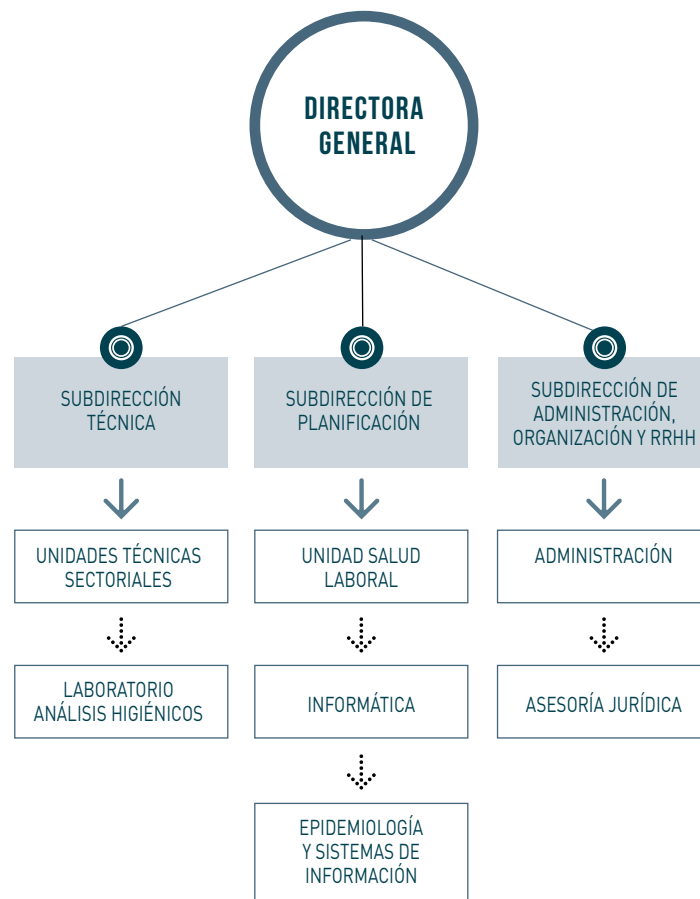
DIRECTORA GENERAL

SUBDIRECCIÓN TÉCNICA

UNIDADES TÉCNICAS SECTORIALES

LABORATORIO ANÁLISIS HIGIÉNICOS

SUBDIRECCIÓN DE PLANIFICACIÓN

UNIDAD SALUD LABORAL

INFORMÁTICA

EPIDEMIOLOGÍA Y SISTEMAS DE INFORMACIÓN

SUBDIRECCIÓN DE ADMINISTRACIÓN, ORGANIZACIÓN Y RRHH

ADMINISTRACIÓN

ASESORÍA JURÍDICA